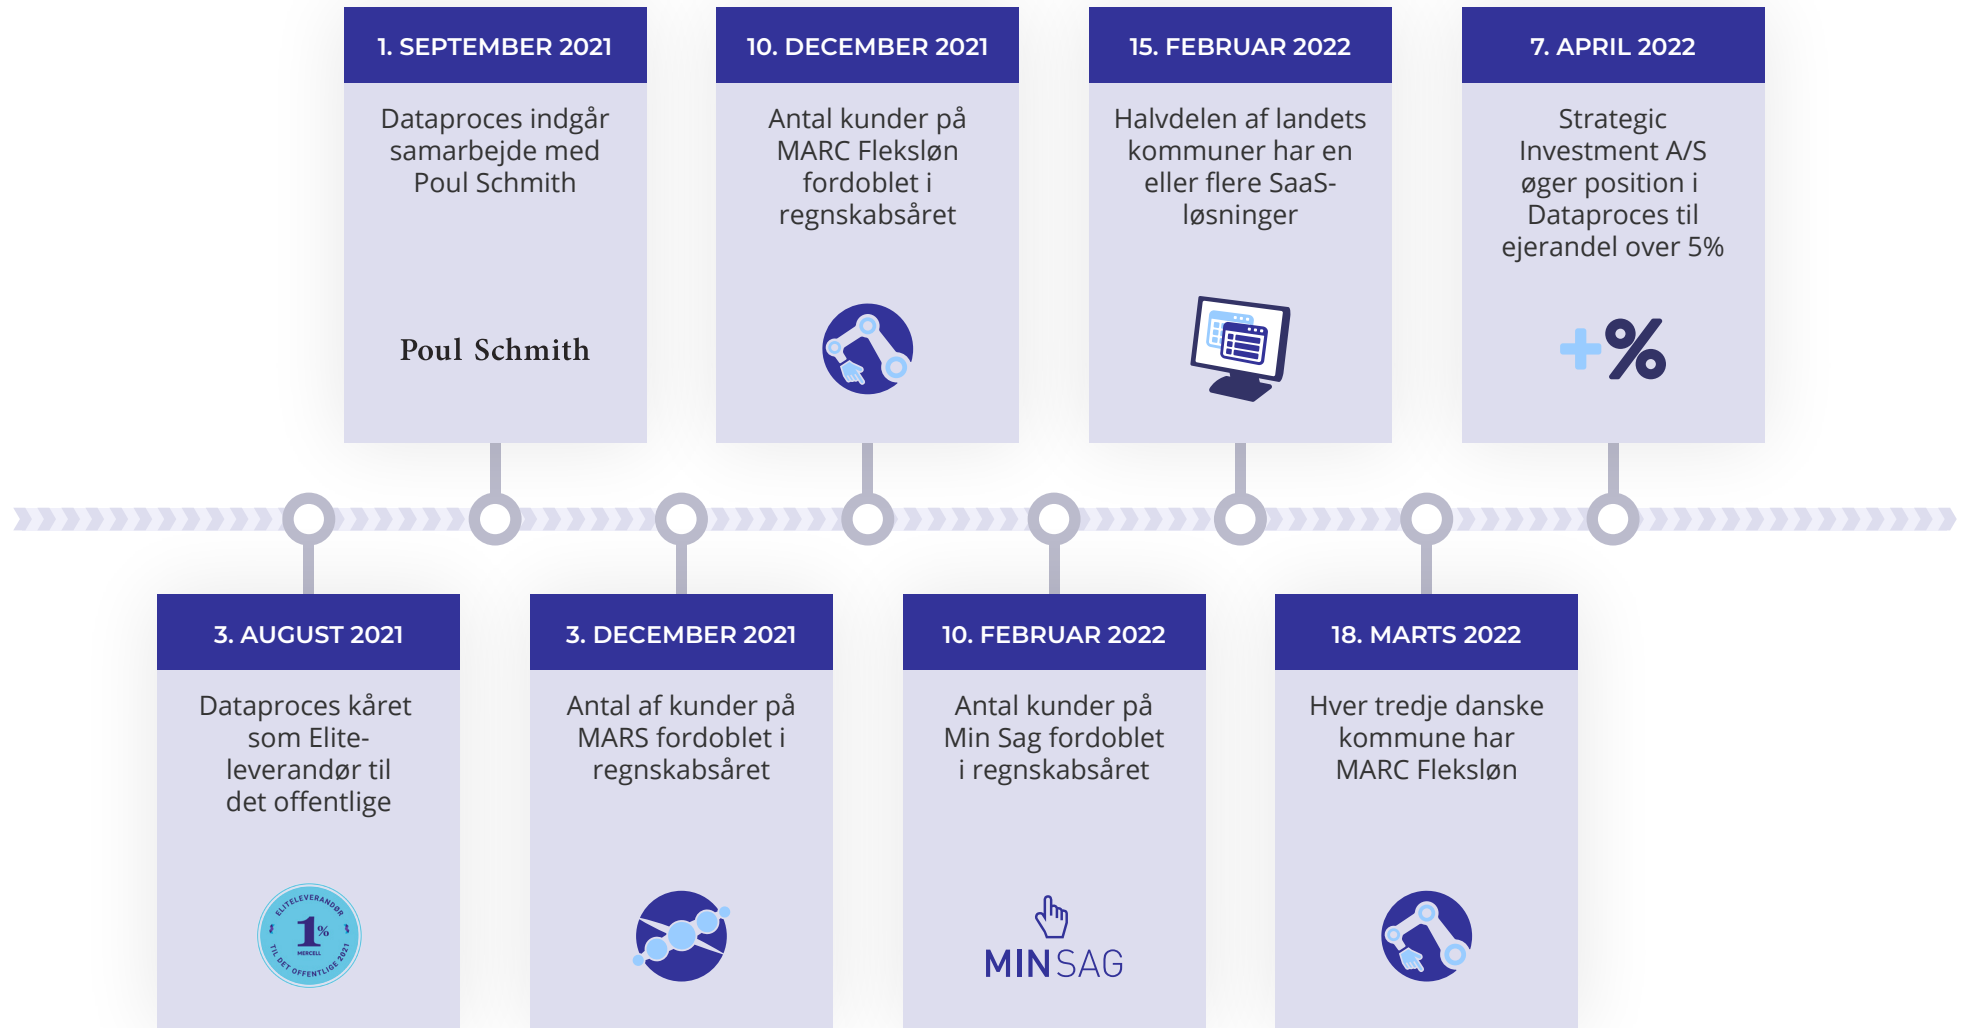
1. SEPTEMBER 2021

Dataproces indgår samarbejde med Poul Schmith

Poul Schmith

10. DECEMBER 2021

Antal kunder på MARC Fleksløn fordoblet i regnskabsåret

15. FEBRUAR 2022

Halvdelen af landets kommuner har en eller flere SaaS-løsninger

7. APRIL 2022

Strategic Investment A/S øger position i Dataproces til ejerandel over 5%

3. AUGUST 2021

Dataproces kåret som Elite-leverandør til det offentlige

ELITELEVERANDØR 1% MERCELL TIL DET OFFENTLIGE 2021

3. DECEMBER 2021

Antal af kunder på MARS fordoblet i regnskabsåret

10. FEBRUAR 2022

Antal kunder på Min Sag fordoblet i regnskabsåret

MIN SAG

18. MARTS 2022

Hver tredje danske kommune har MARC Fleksløn